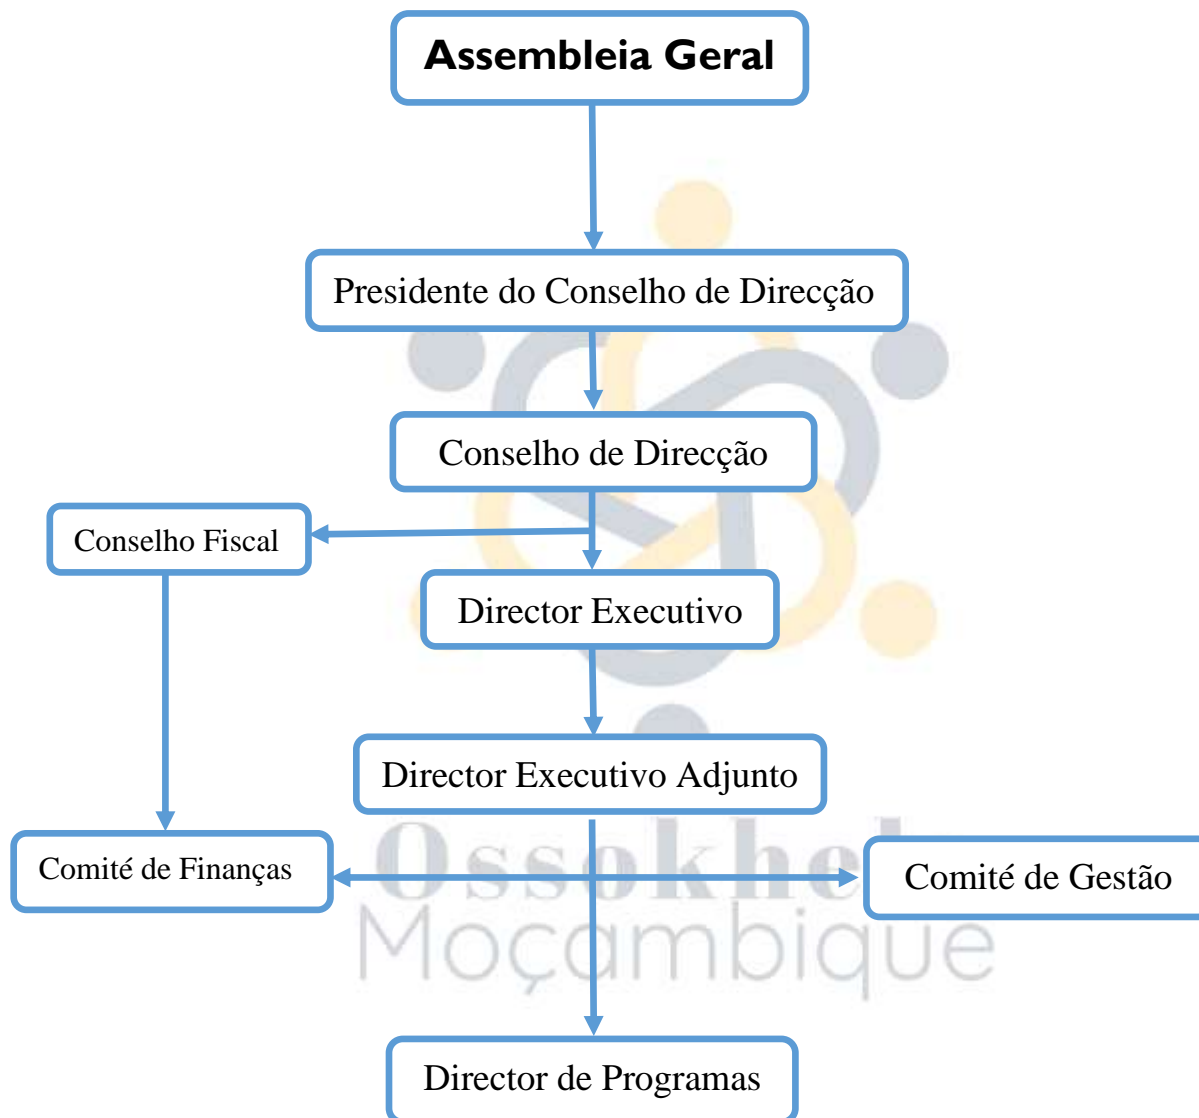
Assembleia Geral

Presidente do Conselho de Direcção

Conselho de Direcção

Conselho Fiscal

Director Executivo

Director Executivo Adjunto

Comité de Finanças

Ossokhel
Moçambique

Comité de Gestão

Director de Programas